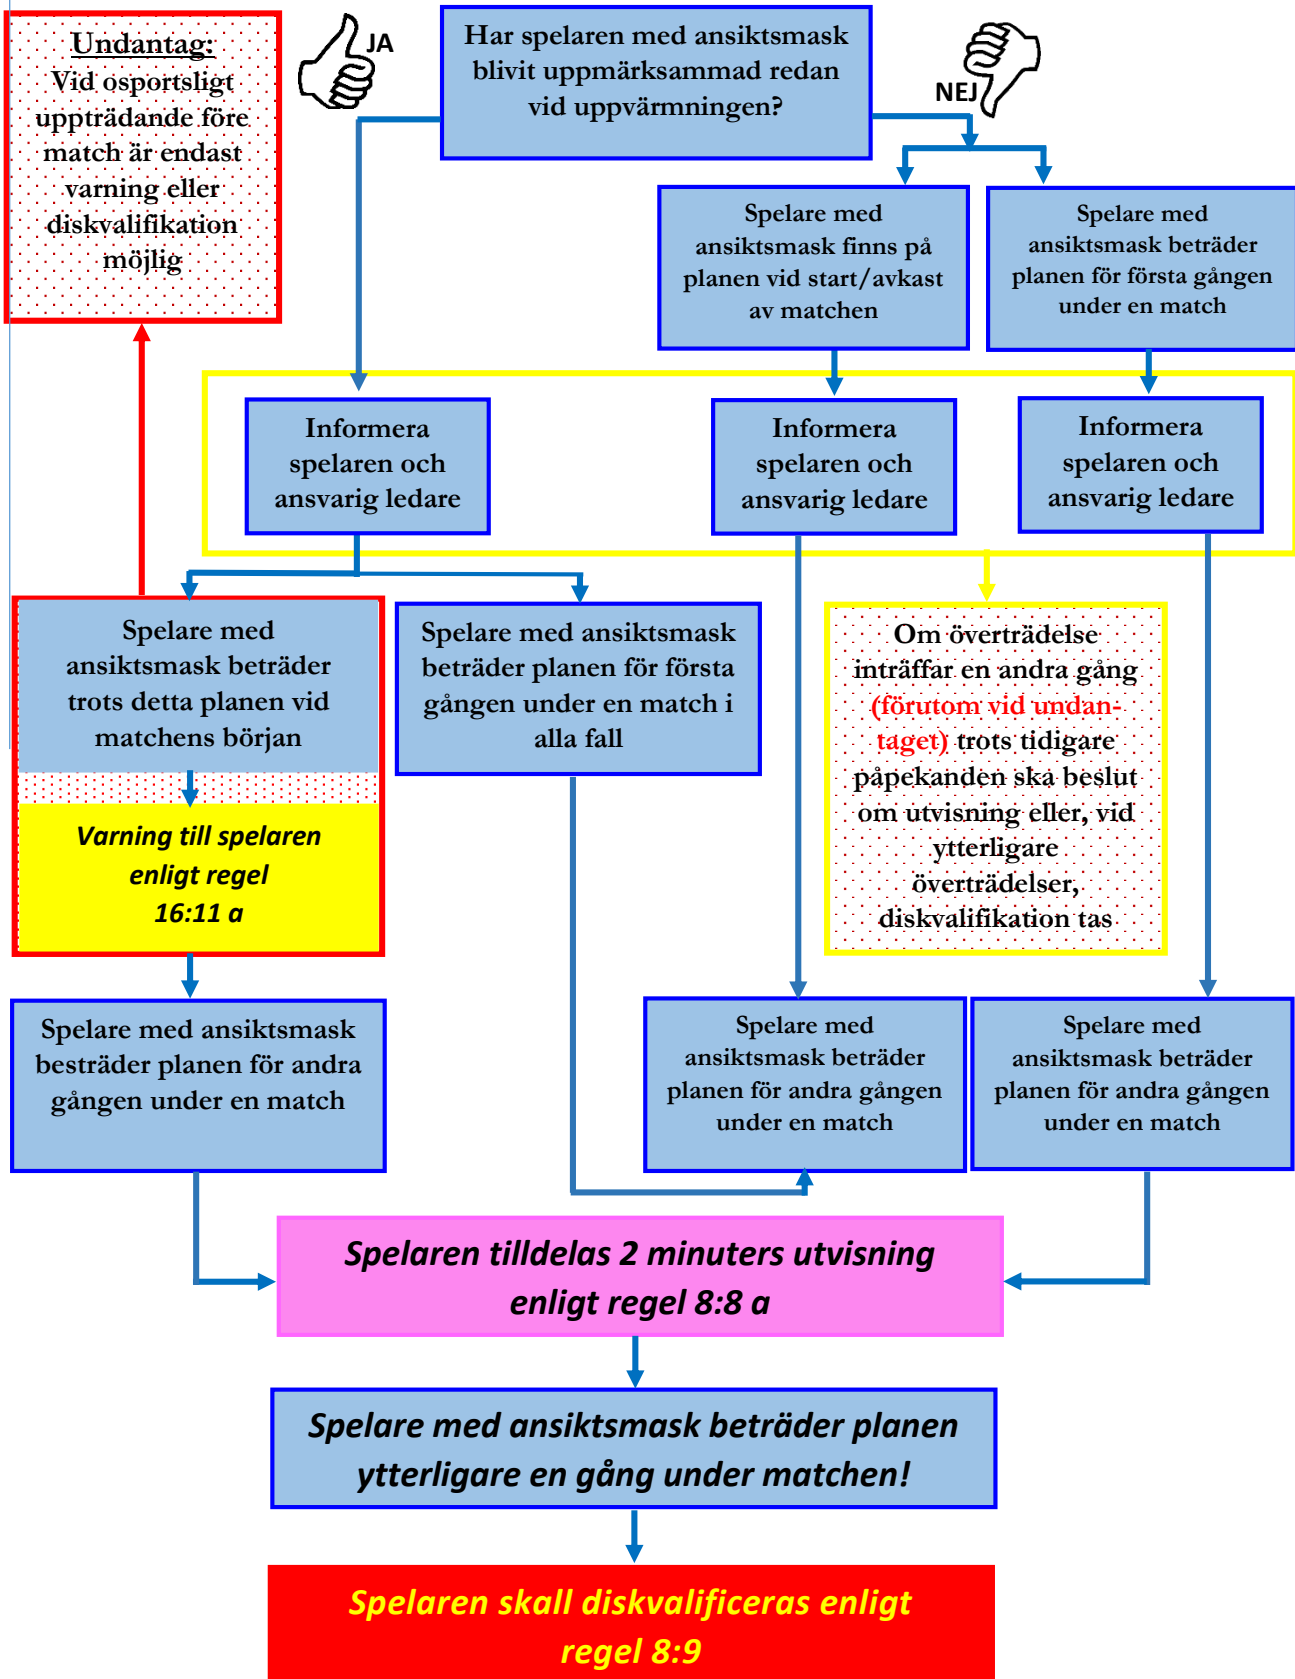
Undantag:
Vid osportsligt uppträdande före match är endast varning eller diskvalifikation möjlig

JA

Har spelaren med ansiktsmask blivit uppmärksammad redan vid uppvärmningen?

NEJ

Spelare med ansiktsmask finns på planen vid start/avkast av matchen

Spelare med ansiktsmask beträder planen för första gången under en match

Informera spelaren och ansvarig ledare

Informera spelaren och ansvarig ledare

Informera spelaren och ansvarig ledare

Spelare med ansiktsmask beträder trots detta planen vid matchens början

Varning till spelaren enligt regel 16:11 a

Spelare med ansiktsmask beträder planen för första gången under en match i alla fall

Om överträdelse inträffar en andra gång (förutom vid undantaget) trots tidigare påpekanden ska beslut om utvisning eller, vid ytterligare överträdelser, diskvalifikation tas

Spelare med ansiktsmask beträder planen för andra gången under en match

Spelare med ansiktsmask beträder planen för andra gången under en match

Spelare med ansiktsmask beträder planen för andra gången under en match

Spelaren tilldelas 2 minuters utvisning enligt regel 8:8 a

Spelare med ansiktsmask beträder planen ytterligare en gång under matchen!

Spelaren skall diskvalificeras enligt regel 8:9